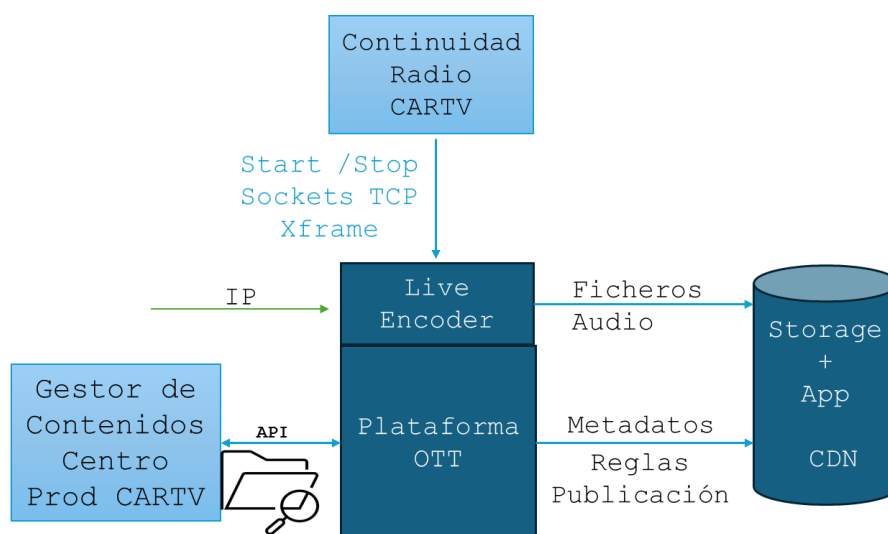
Continuidad
Radio
CARTV

Start /Stop
Sockets TCP
Xframe

IP

Live
Encoder

Ficheros
Audio

Storage
+
App

CDN

Gestor de
Contenidos
Centro
Prod CARTV

API

Plataforma
OTT

Metadatos
Reglas
Publicación